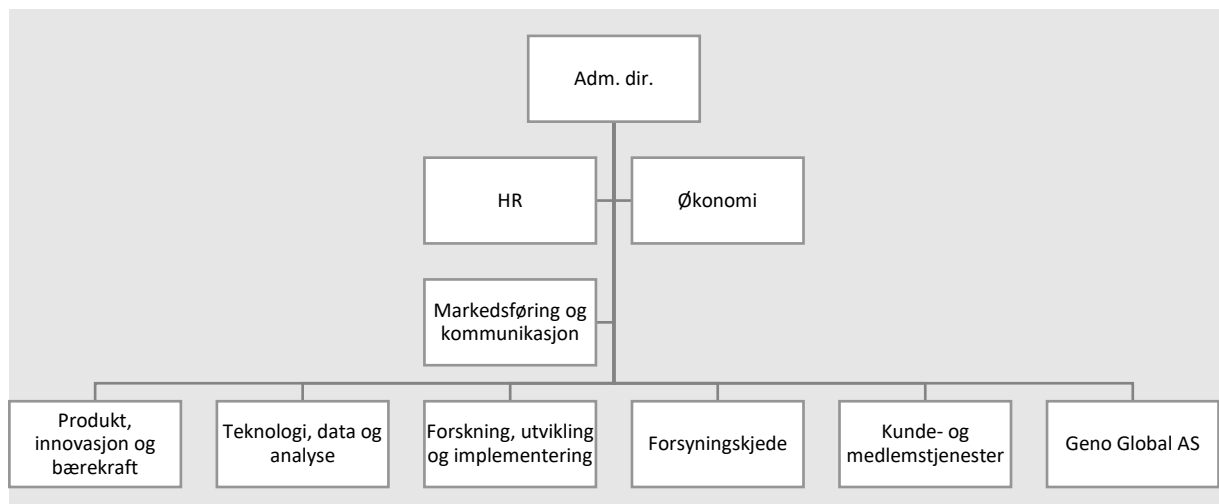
Adm. dir.

HR

Økonomi

Markedsføring og kommunikasjon

Produkt, innovasjon og bærekraft

Teknologi, data og analyse

Forskning, utvikling og implementering

Forsyningskjede

Kunde- og medlemstjenester

Geno Global AS